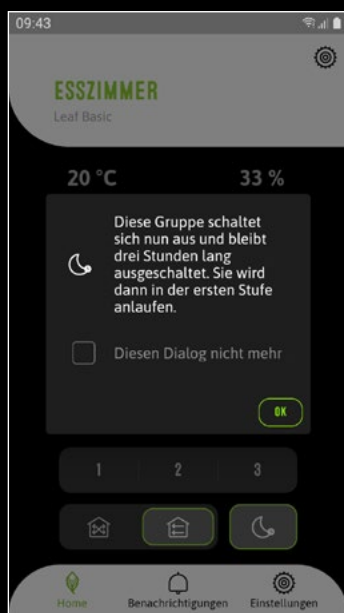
09:43

ESSZIMMER
Leaf Basic

20 °C
33 %

Diese Gruppe schaltet sich nun aus und bleibt drei Stunden lang ausgeschaltet. Sie wird dann in der ersten Stufe anlaufen.

Diesen Dialog nicht mehr

OK

1
2
3

Home
Benachrichtigungen
Einstellungen